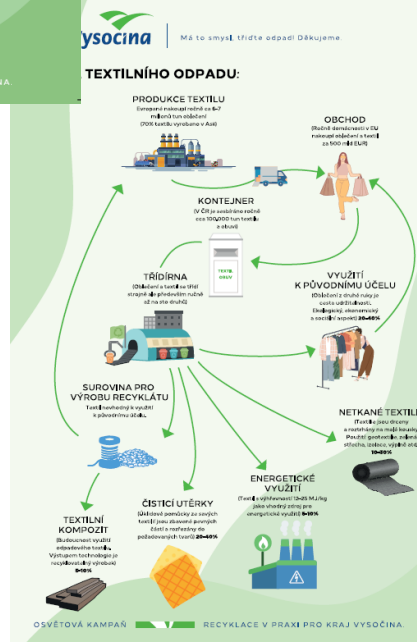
Vysočina | Má to smysl, třiďte odpad! Děkujeme.

NA.

TEXTILNÍHO ODPADU:

PRODUKCE TEXTILU
Evropané nakoupí ročně cca 6–7 milionů tun oblečení (70% textilu vyrobeno v Asii)

OBCHOD
(Ročně domácnosti v EU nakoupí oblečení a textil za 500 mld EUR)

KONTEJNER
(V ČR je sesbíráno ročně cca 100.000 tun textilu a obuvi)

TEXTIL OBUV

TŘÍDÍRNA
(Oblečení a textil se třídí strojně ale především ručně až na sto druhů)

VYUŽITÍ K PŮVODNÍMU ÚČELU
(Oblečení z druhé ruky je cesta udržitelnosti. Ekologický, ekonomický a sociální aspekt) 20–40%

SUROVINA PRO VÝROBU RECYKLÁTU
Textil nevhodný k využití k původnímu účelu.

NETKANÉ TEXTILIE
(Textilie jsou drceny a rozvlákněny na malá vlákna. Použití: geotextilie, ochrana střechy, izolace, výplně atd.) 10–20%

ENERGETICKÉ VYUŽITÍ
(Textil s výhřevností 13–25 MJ/kg jako vhodný zdroj pro energetické využití) 5–10%

ČISTICÍ UTĚRKY
(Účelové pomůcky ze savých textilií jsou zbaveny pevných částí a rozřezány do požadovaných tvarů) 20–40%

TEXTILNÍ KOMPOZIT
(Budoucnost využití odpadového textilu. Výstupem technologie je recyklovatelný výrobek) 5–10%

OSVĚTOVÁ KAMPAŇ RECYKLACE V PRAXI PRO KRAJ VYSOČINA.